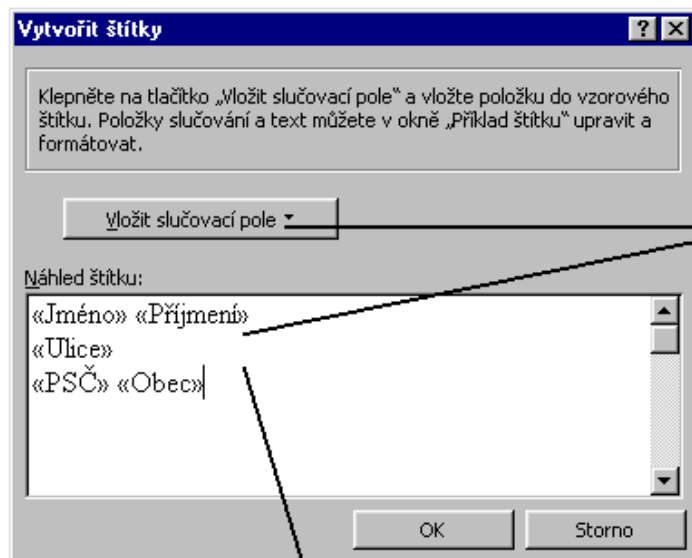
Vytvořit štítky

?

Klepněte na tlačítko „Vložit slučovací pole“ a vložte položku do vzorového štítku. Položky slučování a text můžete v okně „Příklad štítku“ upravit a formátovat.

Vložit slučovací pole

Náhled štítku:

«Jméno» «Příjmení»
«Ulice»
«PSČ» «Obec»

OK

Storno